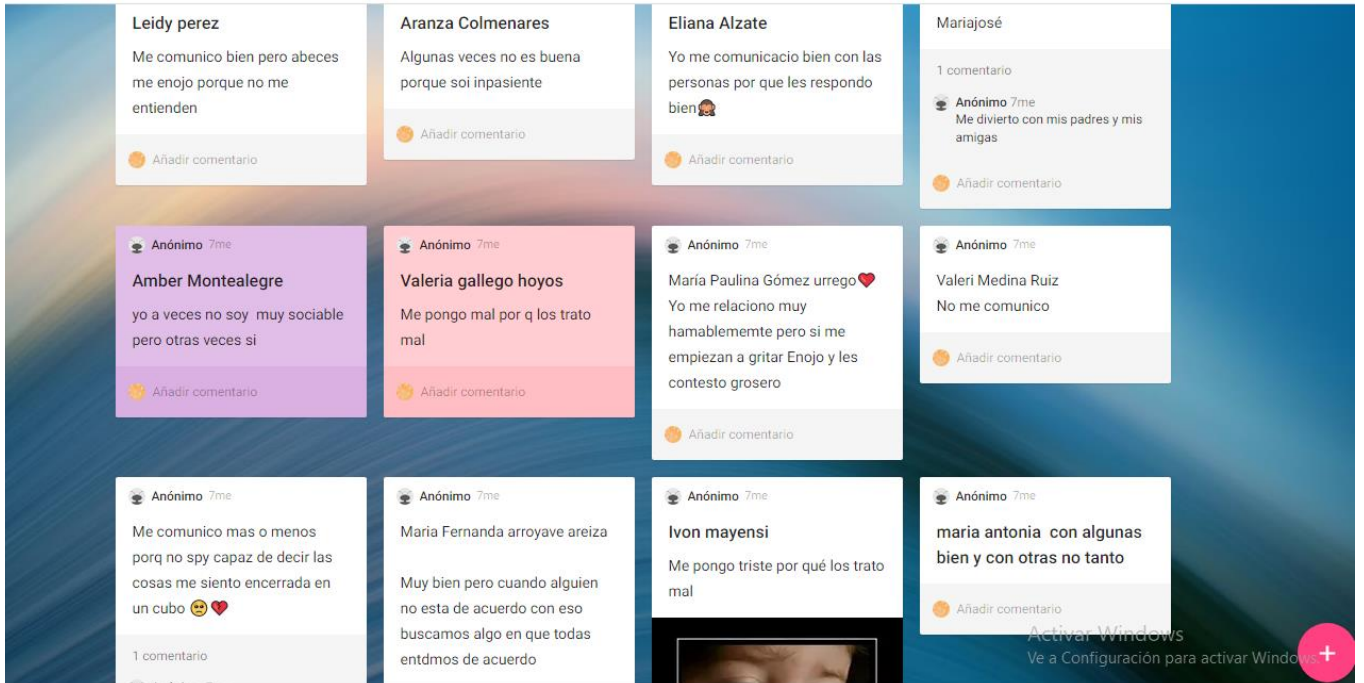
Leidy perez

Me comunico bien pero abeces me enojo porque no me entienden

Añadir comentario

Aranza Colmenares

Algunas veces no es buena porque soi inpasiente

Añadir comentario

Eliana Alzate

Yo me comunicacio bien con las personas por que les respondo bien🙈

Añadir comentario

Mariajosé

1 comentario

Anónimo 7me
Me divierto con mis padres y mis amigas

Añadir comentario

Anónimo 7me

Amber Montealegre

yo a veces no soy muy sociable pero otras veces si

Añadir comentario

Anónimo 7me

Valeria gallego hoyos

Me pongo mal por q los trato mal

Añadir comentario

Anónimo 7me

María Paulina Gómez urrego❤️
Yo me relaciono muy hamablememte pero si me empiezan a gritar Enojo y les contesto grosero

Añadir comentario

Anónimo 7me

Valeri Medina Ruiz
No me comunico

Añadir comentario

Anónimo 7me

Me comunico mas o menos porq no spy capaz de decir las cosas me siento encerrada en un cubo 😟💔

1 comentario

Anónimo 7me

Maria Fernanda arroyave areiza

Muy bien pero cuando alguien no esta de acuerdo con eso buscamos algo en que todas entdmos de acuerdo

Anónimo 7me

Ivon mayensi

Me pongo triste por qué los trato mal

Anónimo 7me

maria antonia con algunas bien y con otras no tanto

Añadir comentario

Activar Windows
Ve a Configuración para activar Windows.

+